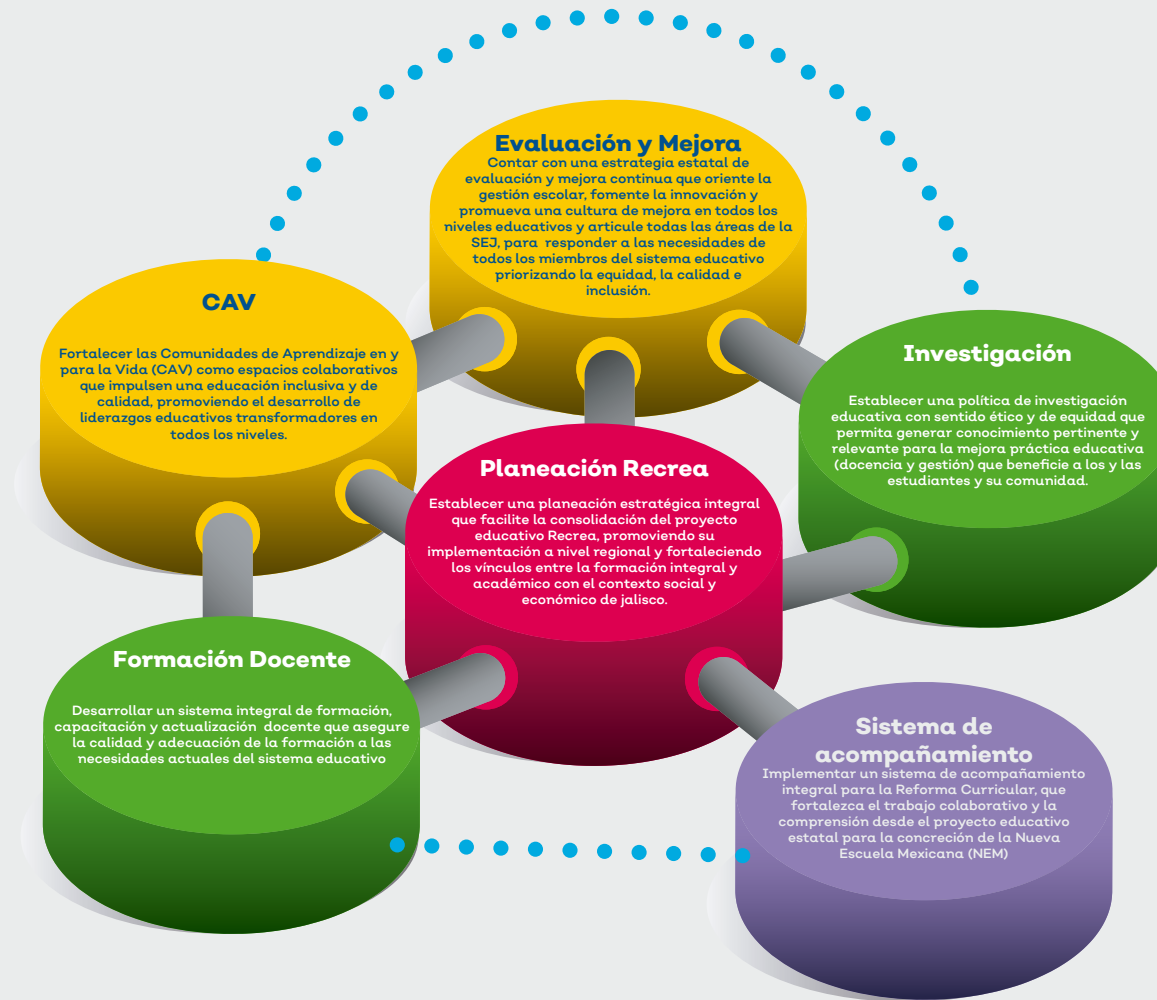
Evaluación y Mejora

Contar con una estrategia estatal de evaluación y mejora continua que oriente la gestión escolar, fomente la innovación y promueva una cultura de mejora en todos los niveles educativos y articule todas las áreas de la SEJ, para responder a las necesidades de todos los miembros del sistema educativo priorizando la equidad, la calidad e inclusión.

CAV

Fortalecer las Comunidades de Aprendizaje en y para la Vida (CAV) como espacios colaborativos que impulsen una educación inclusiva y de calidad, promoviendo el desarrollo de liderazgos educativos transformadores en todos los niveles.

Investigación

Establecer una política de investigación educativa con sentido ético y de equidad que permita generar conocimiento pertinente y relevante para la mejora práctica educativa (docencia y gestión) que beneficie a los y las estudiantes y su comunidad.

Planeación Recrea

Establecer una planeación estratégica integral que facilite la consolidación del proyecto educativo Recrea, promoviendo su implementación a nivel regional y fortaleciendo los vínculos entre la formación integral y académico con el contexto social y económico de jalisco.

Formación Docente

Desarrollar un sistema integral de formación, capacitación y actualización docente que asegure la calidad y adecuación de la formación a las necesidades actuales del sistema educativo

Sistema de acompañamiento

Implementar un sistema de acompañamiento integral para la Reforma Curricular, que fortalezca el trabajo colaborativo y la comprensión desde el proyecto educativo estatal para la concreción de la Nueva Escuela Mexicana (NEM)